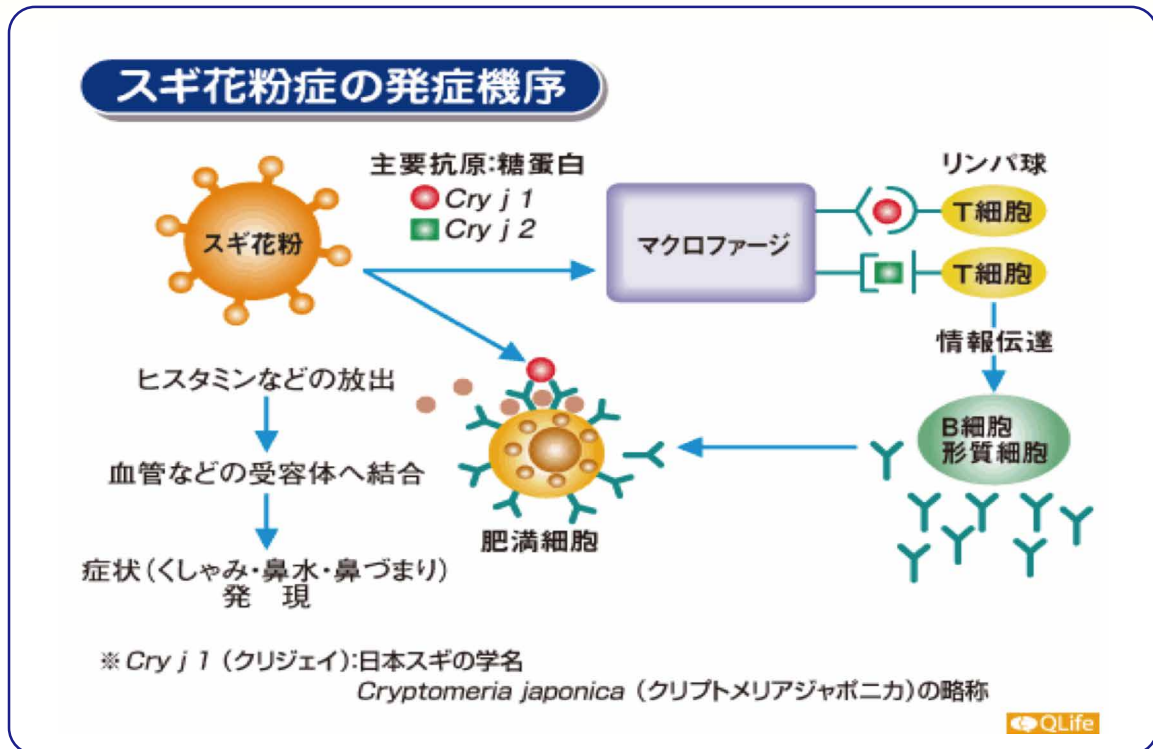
スギ花粉症の発症機序

主要抗原:糖蛋白
Cry j 1
Cry j 2

スギ花粉

マクロファージ

リンパ球
T細胞
T細胞

情報伝達

B細胞
形質細胞

肥満細胞

ヒスタミンなどの放出

血管などの受容体へ結合

症状（くしゃみ・鼻水・鼻づまり）
発　現

※ Cry j 1（クリジェイ）:日本スギの学名
Cryptomeria japonica（クリプトメリアジャポニカ）の略称

QLife